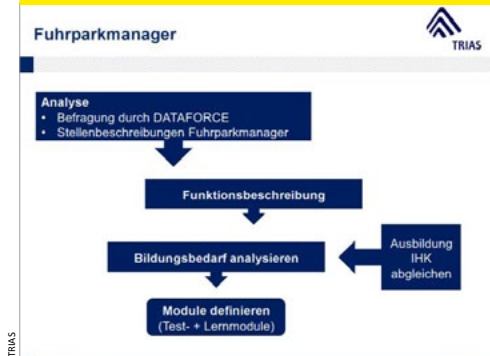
Fuhrparkmanager

TRIAS

Analyse
• Befragung durch DATAFORCE
• Stellenbeschreibungen Fuhrparkmanager

Funktionsbeschreibung

Bildungsbedarf analysieren

Ausbildung IHK abgleichen

Module definieren (Test- + Lernmodule)

TRIAS